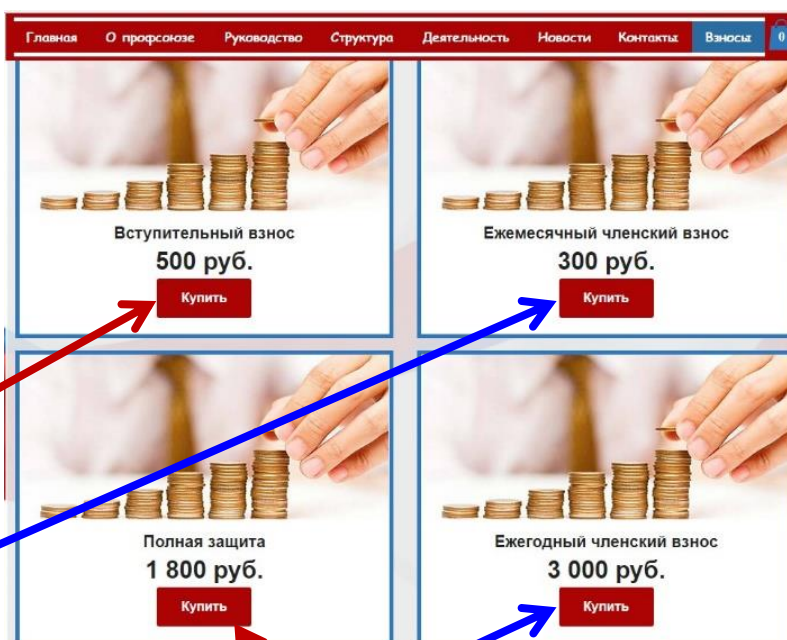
Главная О профсоюзе Руководство Структура Деятельность Новости Контакты Взносы 0

Вступительный взнос
500 руб.
Купить

Ежемесячный членский взнос
300 руб.
Купить

Полная защита
1 800 руб.
Купить

Ежегодный членский взнос
3 000 руб.
Купить